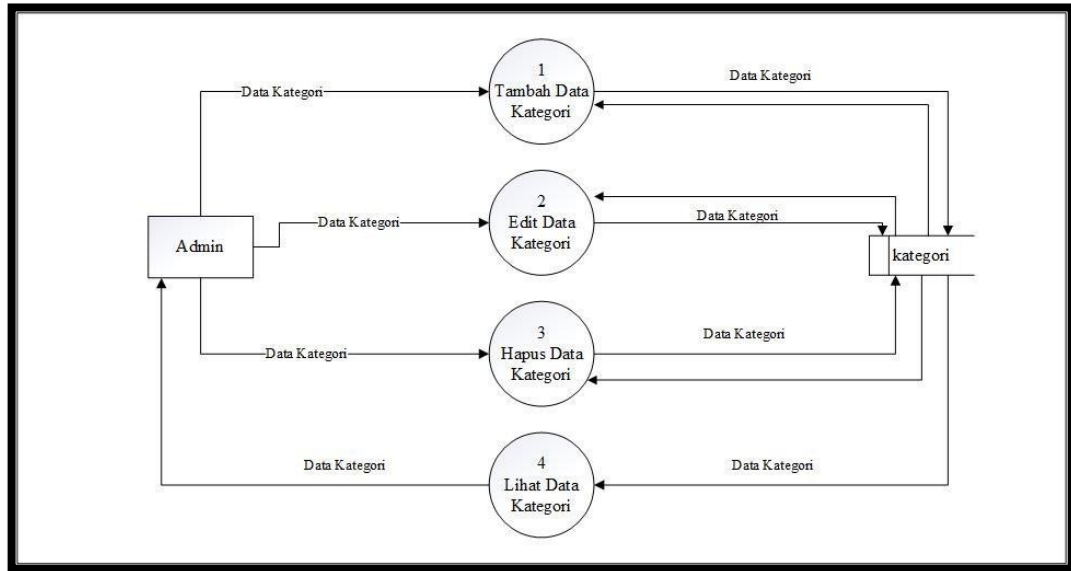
Data Kategori

1
Tambah Data
Kategori

Data Kategori

Admin

Data Kategori

2
Edit Data
Kategori

Data Kategori

kategori

Data Kategori

3
Hapus Data
Kategori

Data Kategori

Data Kategori

4
Lihat Data
Kategori

Data Kategori